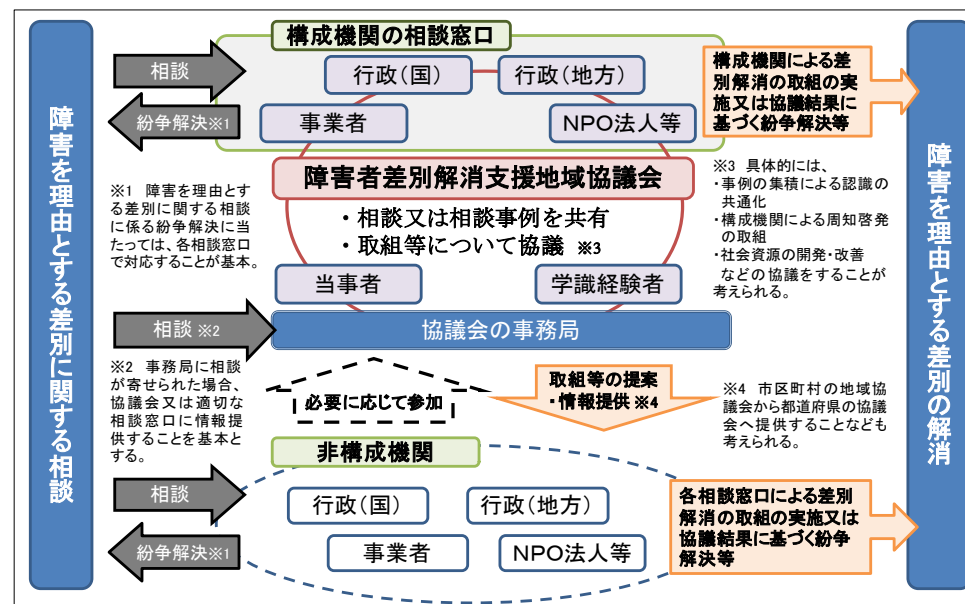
障害を理由とする差別に関する相談

構成機関の相談窓口

相談

紛争解決※1

行政（国）

行政（地方）

事業者

NPO法人等

構成機関による差別解消の取組の実施又は協議結果に基づく紛争解決等

障害者差別解消支援地域協議会

・相談又は相談事例を共有
・取組等について協議 ※3

※1 障害を理由とする差別に関する相談に係る紛争解決に当たっては、各相談窓口で対応することが基本。

※3 具体的には、
・事例の集積による認識の共通化
・構成機関による周知啓発の取組
・社会資源の開発・改善
などの協議をすることが考えられる。

当事者

学識経験者

相談 ※2

協議会の事務局

※2 事務局に相談が寄せられた場合、協議会又は適切な相談窓口に情報提供することを基本とする。

必要に応じて参加

取組等の提案・情報提供 ※4

※4 市区町村の地域協議会から都道府県の協議会へ提供することなども考えられる。

非構成機関

相談

紛争解決※1

行政（国）

行政（地方）

事業者

NPO法人等

各相談窓口による差別解消の取組の実施又は協議結果に基づく紛争解決等

障害を理由とする差別の解消